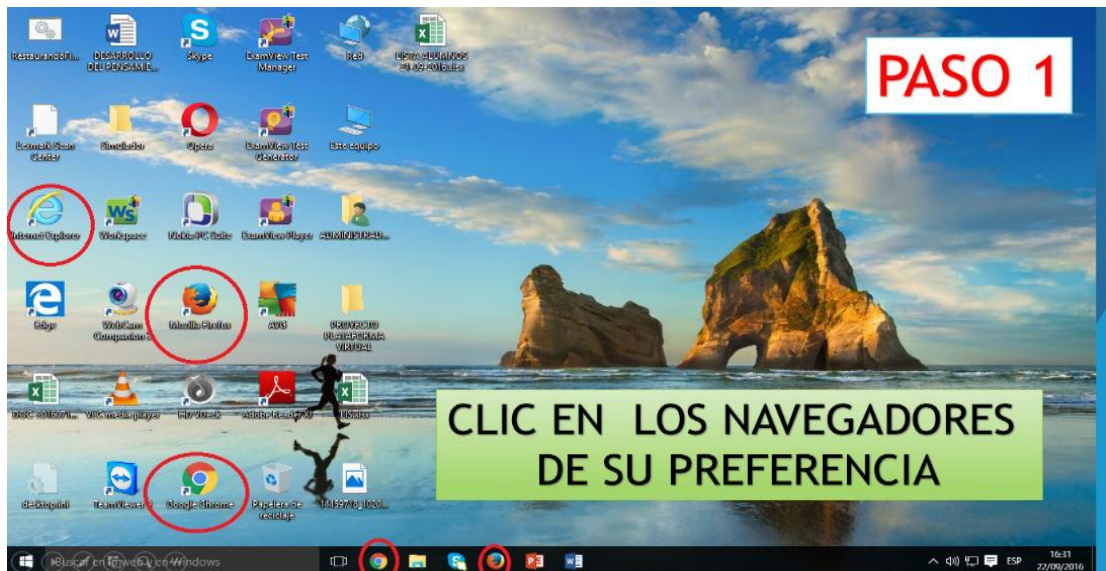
RestauranteRi...

DESARROLLO DEL PENSAMI...

Skype

ExamView Test Manager

Red

LISTA ALUMNOS 21-09-2016.xlsx

PASO 1

Lexmark Scan Center

Simulador

Opera

ExamView Test Generator

Este equipo

Internet Explorer

Workspace

Nokia PC Suite

ExamView Player

ADMINISTRAD...

Edge

WebCam Companion 3

Mozilla Firefox

AVG

PROYECTO PLATAFORMA VIRTUAL

DOC 2016(1...

VLC media player

HD Vdeck

Adobe Reader XI

Libro

CLIC EN LOS NAVEGADORES DE SU PREFERENCIA

desktop.ini

TeamViewer 11

Google Chrome

Papelera de reciclaje

14439716_1020...

Buscar en la web y en Windows

ESP

16:31
22/09/2016